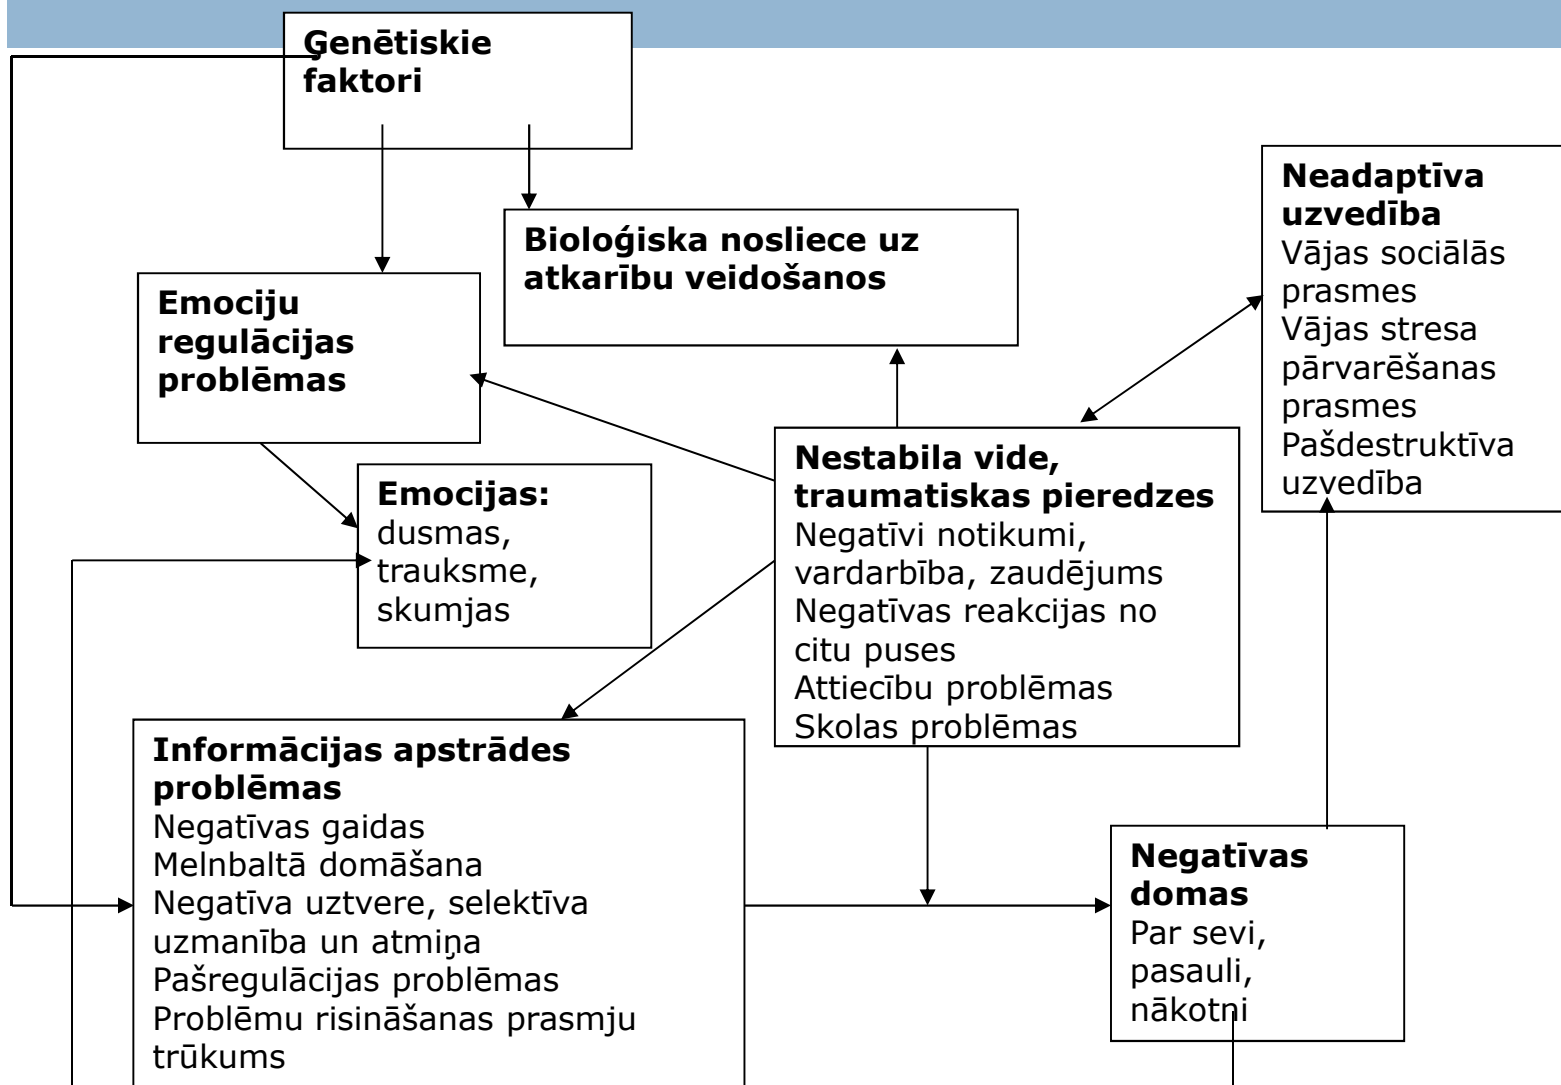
**Ģenētiskie faktori**

**Bioloģiska nosliece uz atkarību veidošanos**

**Neadaptīva uzvedība**
Vājas sociālās prasmes
Vājas stresa pārvarēšanas prasmes
Pašdestruktīva uzvedība

**Emociju regulācijas problēmas**

**Emocijas:** dusmas, trauksme, skumjas

**Nestabila vide, traumatiskas pieredzes**
Negatīvi notikumi, vardarbība, zaudējums
Negatīvas reakcijas no citu puses
Attiecību problēmas
Skolas problēmas

**Informācijas apstrādes problēmas**
Negatīvas gaidas
Melnbaltā domāšana
Negatīva uztvere, selektīva uzmanība un atmiņa
Pašregulācijas problēmas
Problēmu risināšanas prasmju trūkums

**Negatīvas domas**
Par sevi, pasauli, nākotni